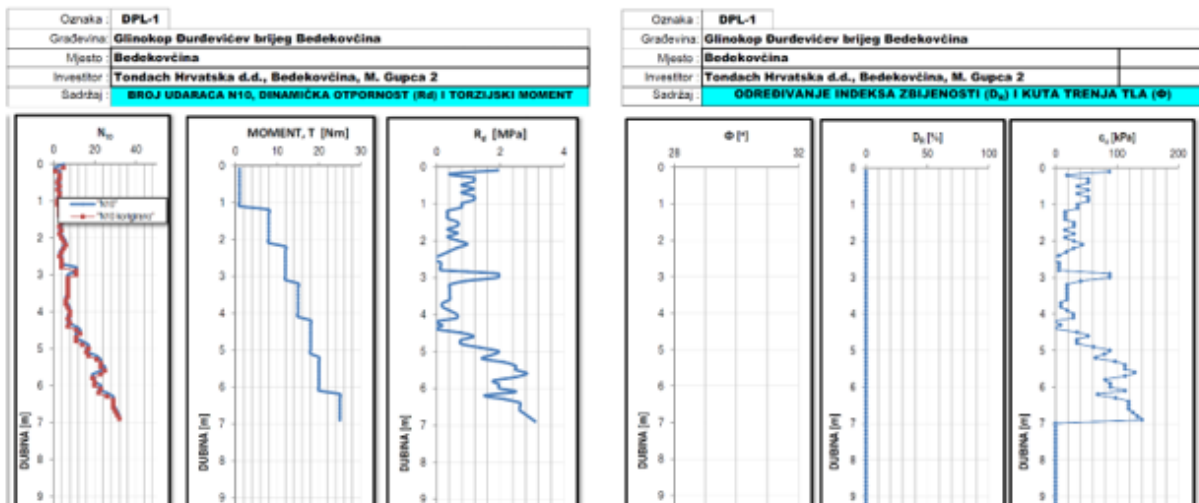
| Oznaka : | DPL-1 |
|---|---|
| Građevina: | Glinokop Đurđevićev brijeg Bedekovčina |
| Mjesto : | Bedekovčina |
| Investitor : | Tondach Hrvatska d.d., Bedekovčina, M. Gupca 2 |
| Sadržaj : | BROJ UDARACA N10, DINAMIČKA OTPORNOST (Rd) I TORZIJSKI MOMENT |

$N_{10}$
0 20 40
"N10"
"N10 korigirani"
DUBINA [m]
0 1 2 3 4 5 6 7 8 9

MOMENT, T [Nm]
0 10 20 30
0 1 2 3 4 5 6 7 8 9

$R_d$ [MPa]
0 2 4
DUBINA [m]
0 1 2 3 4 5 6 7 8 9

| Oznaka : | DPL-1 |
|---|---|
| Građevina: | Glinokop Đurđevićev brijeg Bedekovčina |
| Mjesto : | Bedekovčina |
| Investitor : | Tondach Hrvatska d.d., Bedekovčina, M. Gupca 2 |
| Sadržaj : | ODREĐIVANJE INDEKSA ZBIJENOSTI ($D_R$) I KUTA TRENJA TLA (Φ) |

Φ [°]
28 32
DUBINA [m]
0 1 2 3 4 5 6 7 8 9

$D_R$ [%]
0 50 100
DUBINA [m]
0 1 2 3 4 5 6 7 8 9

$c_u$ [kPa]
0 100 200
DUBINA [m]
0 1 2 3 4 5 6 7 8 9